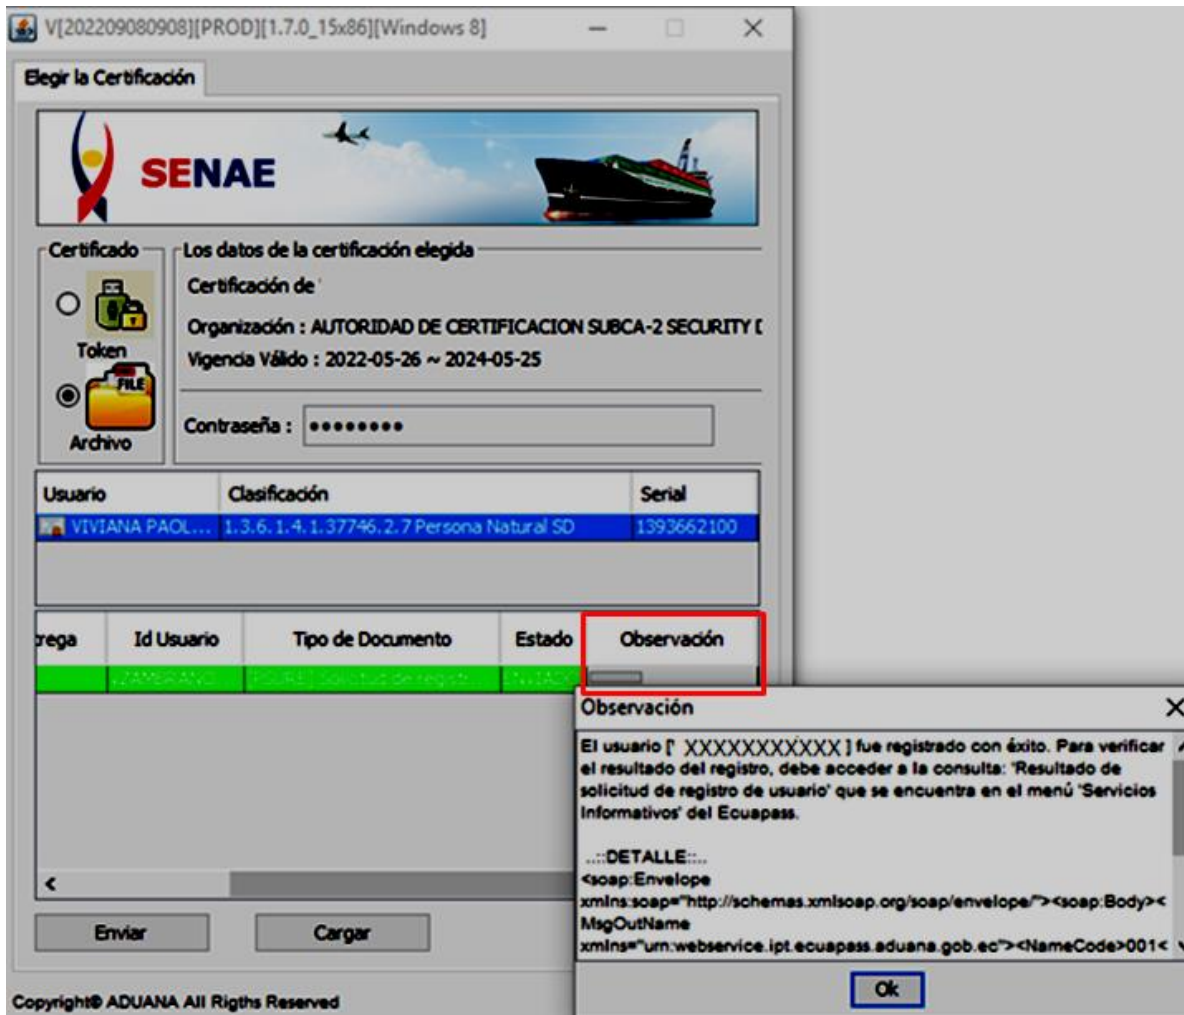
V[202209080908][PROD][1.7.0_15x86][Windows 8]

Elegir la Certificación

SENAE

Certificado

Token

Archivo

Los datos de la certificación elegida

Certificación de

Organización : AUTORIDAD DE CERTIFICACION SUBCA-2 SECURITY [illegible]

Vigencia Válido : 2022-05-26 ~ 2024-05-25

Contraseña : ••••••••

| Usuario | Clasificación | Serial |
|---|---|---|
| VIVIANA PAOL... | 1.3.6.1.4.1.37746.2.7 Persona Natural SD | 1393662100 |

| rega | Id Usuario | Tipo de Documento | Estado | Observación |
|---|---|---|---|---|
| | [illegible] | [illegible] | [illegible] | |

Enviar

Cargar

Copyright© ADUANA All Rigths Reserved

Observación

El usuario [' XXXXXXXXXXX ] fue registrado con éxito. Para verificar el resultado del registro, debe acceder a la consulta: 'Resultado de solicitud de registro de usuario' que se encuentra en el menú 'Servicios Informativos' del Ecuapass.

...::DETALLE::..
<soap:Envelope xmlns:soap="http://schemas.xmlsoap.org/soap/envelope/"><soap:Body><MsgOutName xmlns="urn:webservice.ipt.ecuapass.aduana.gob.ec"><NameCode>001<

Ok